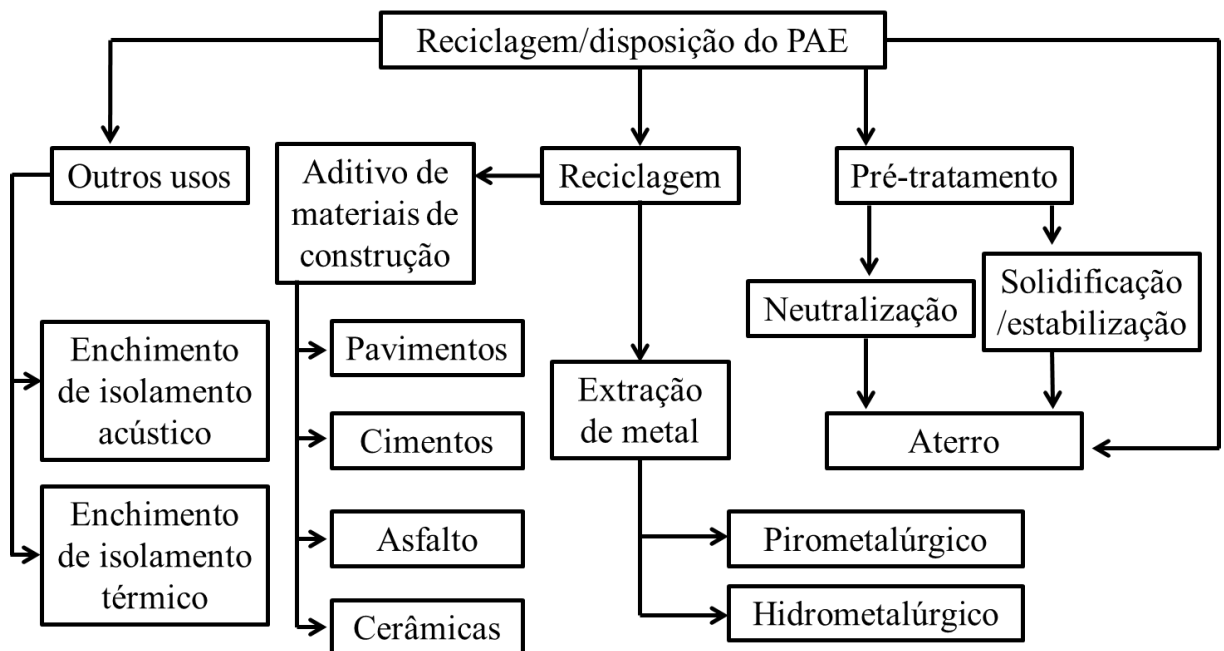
Reciclagem/disposição do PAE

Outros usos

Aditivo de materiais de construção

Reciclagem

Pré-tratamento

Neutralização

Solidificação /estabilização

Enchimento de isolamento acústico

Pavimentos

Extração de metal

Cimentos

Aterro

Enchimento de isolamento térmico

Asfalto

Pirometalúrgico

Cerâmicas

Hidrometalúrgico